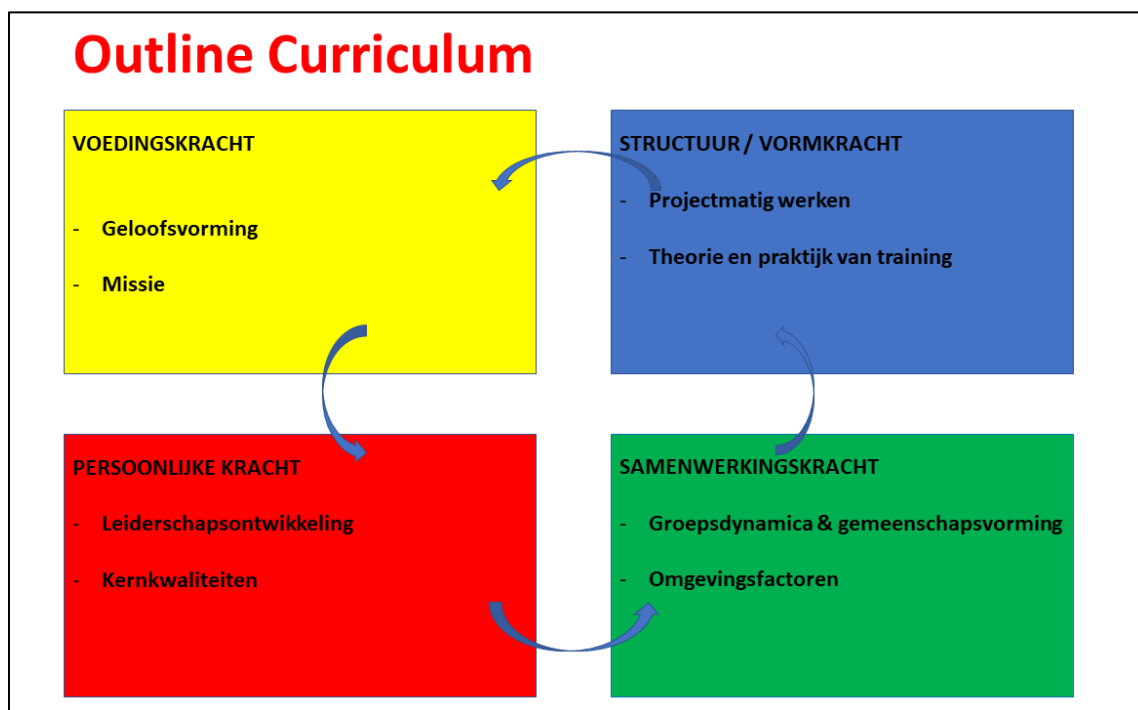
Outline Curriculum

VOEDINGSKRACHT

- Geloofsvorming
- Missie

STRUCTUUR / VORMKRACHT

- Projectmatig werken
- Theorie en praktijk van training

PERSOONLIJKE KRACHT

- Leiderschapsontwikkeling
- Kernkwaliteiten

SAMENWERKINGSKRACHT

- Groepsdynamica & gemeenschapsvorming
- Omgevingsfactoren